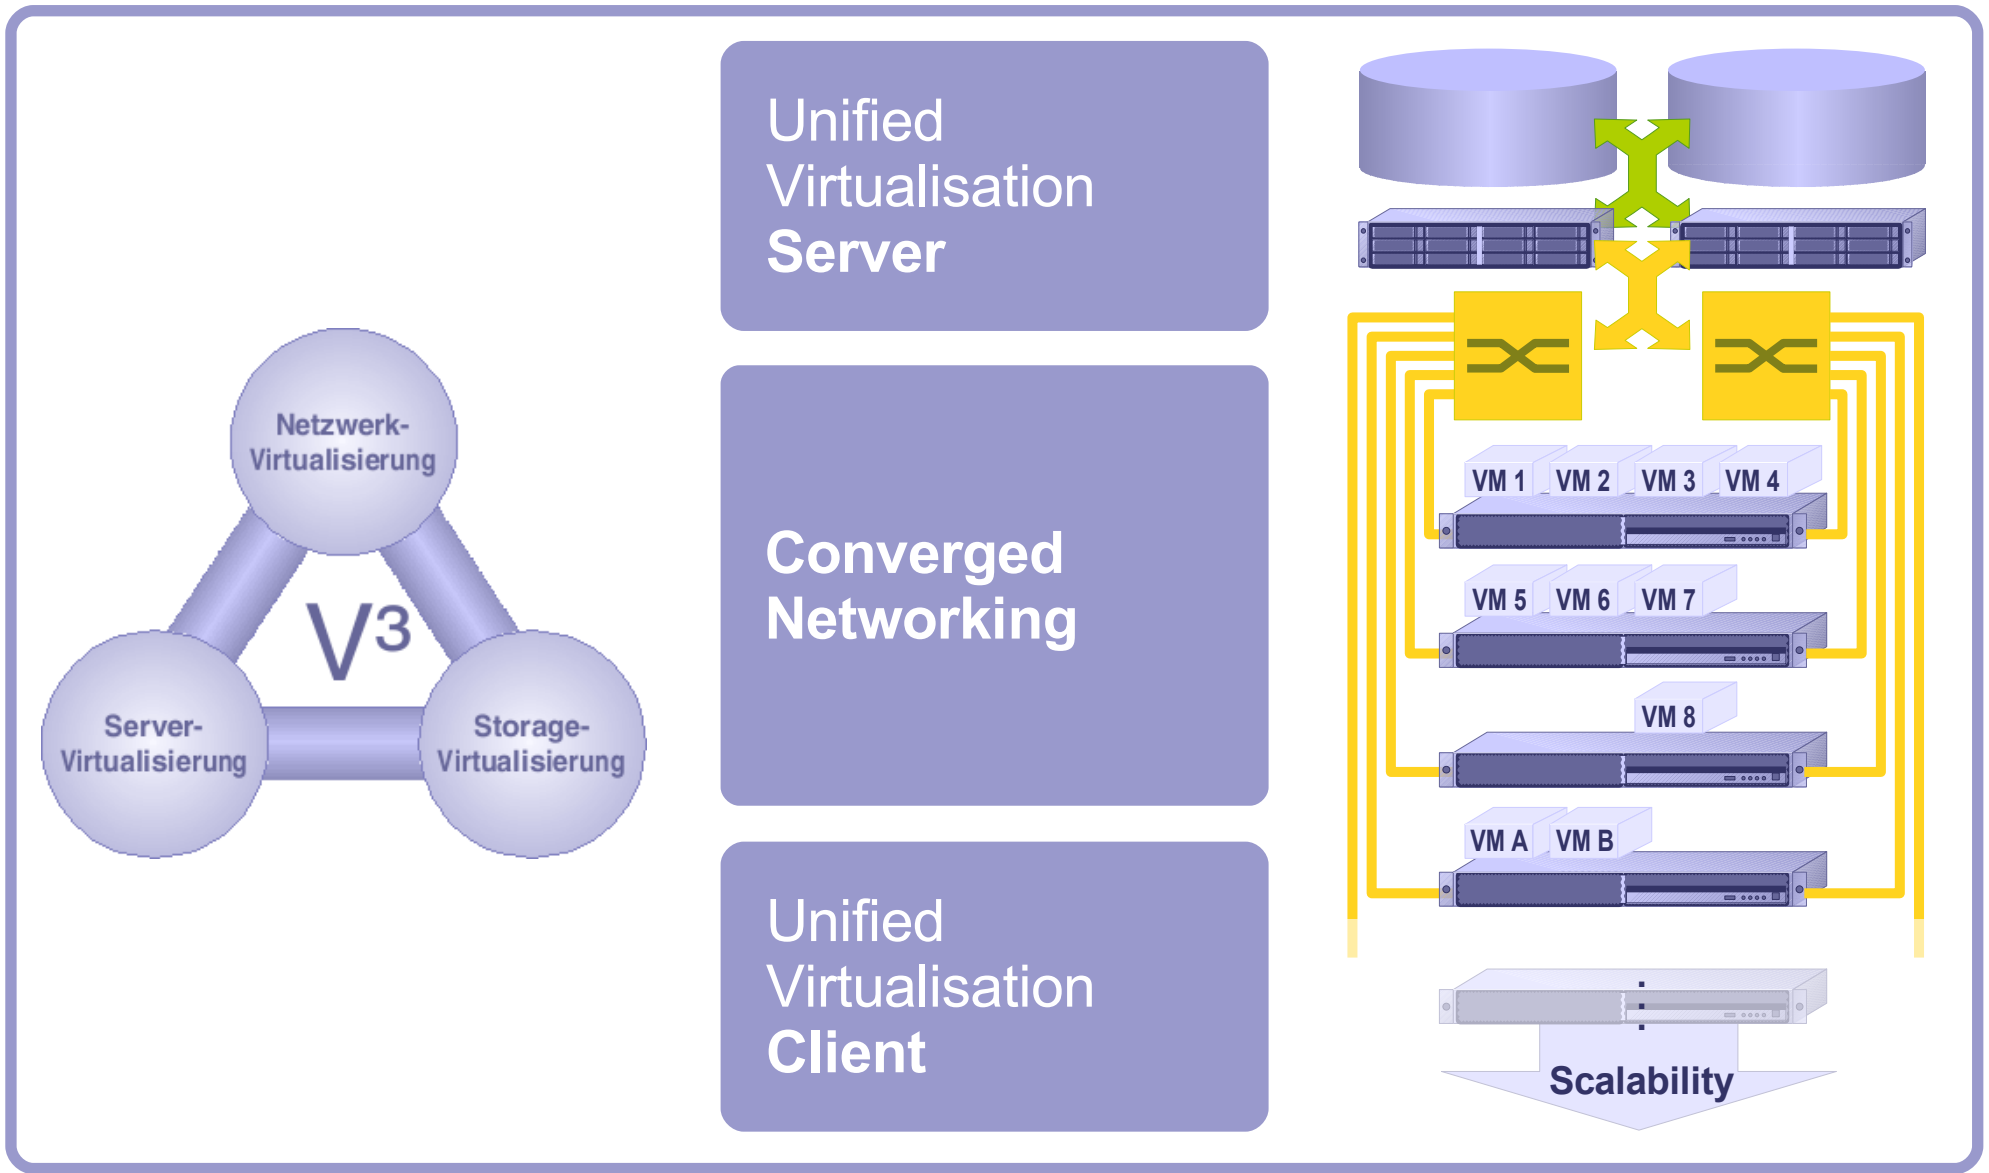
Netzwerk-Virtualisierung

$V^3$

Server-Virtualisierung

Storage-Virtualisierung

Unified Virtualisation Server

Converged Networking

Unified Virtualisation Client

VM 1 VM 2 VM 3 VM 4

VM 5 VM 6 VM 7

VM 8

VM A VM B

Scalability